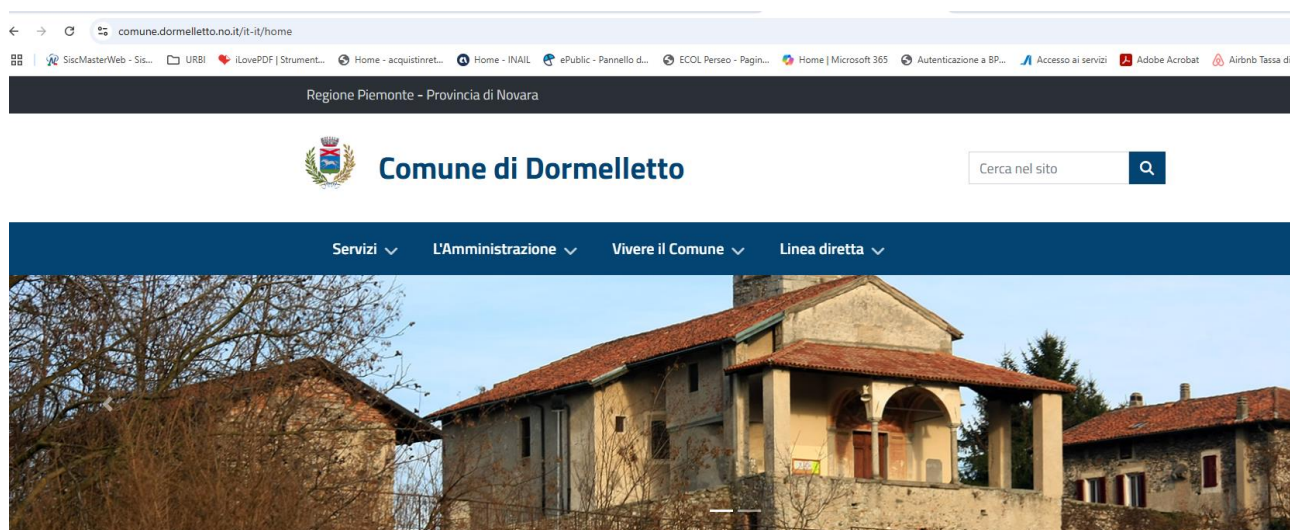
comune.dormelletto.no.it/it-it/home

SiscMasterWeb - Sis... URBI iLovePDF | Strument... Home - acquistinret... Home - INAIL ePublic - Pannello d... ECOL Perseo - Pagin... Home | Microsoft 365 Autenticazione a BP... Accesso ai servizi Adobe Acrobat Airbnb Tassa di

Regione Piemonte - Provincia di Novara

Comune di Dormelletto

Cerca nel sito

Servizi L'Amministrazione Vivere il Comune Linea diretta